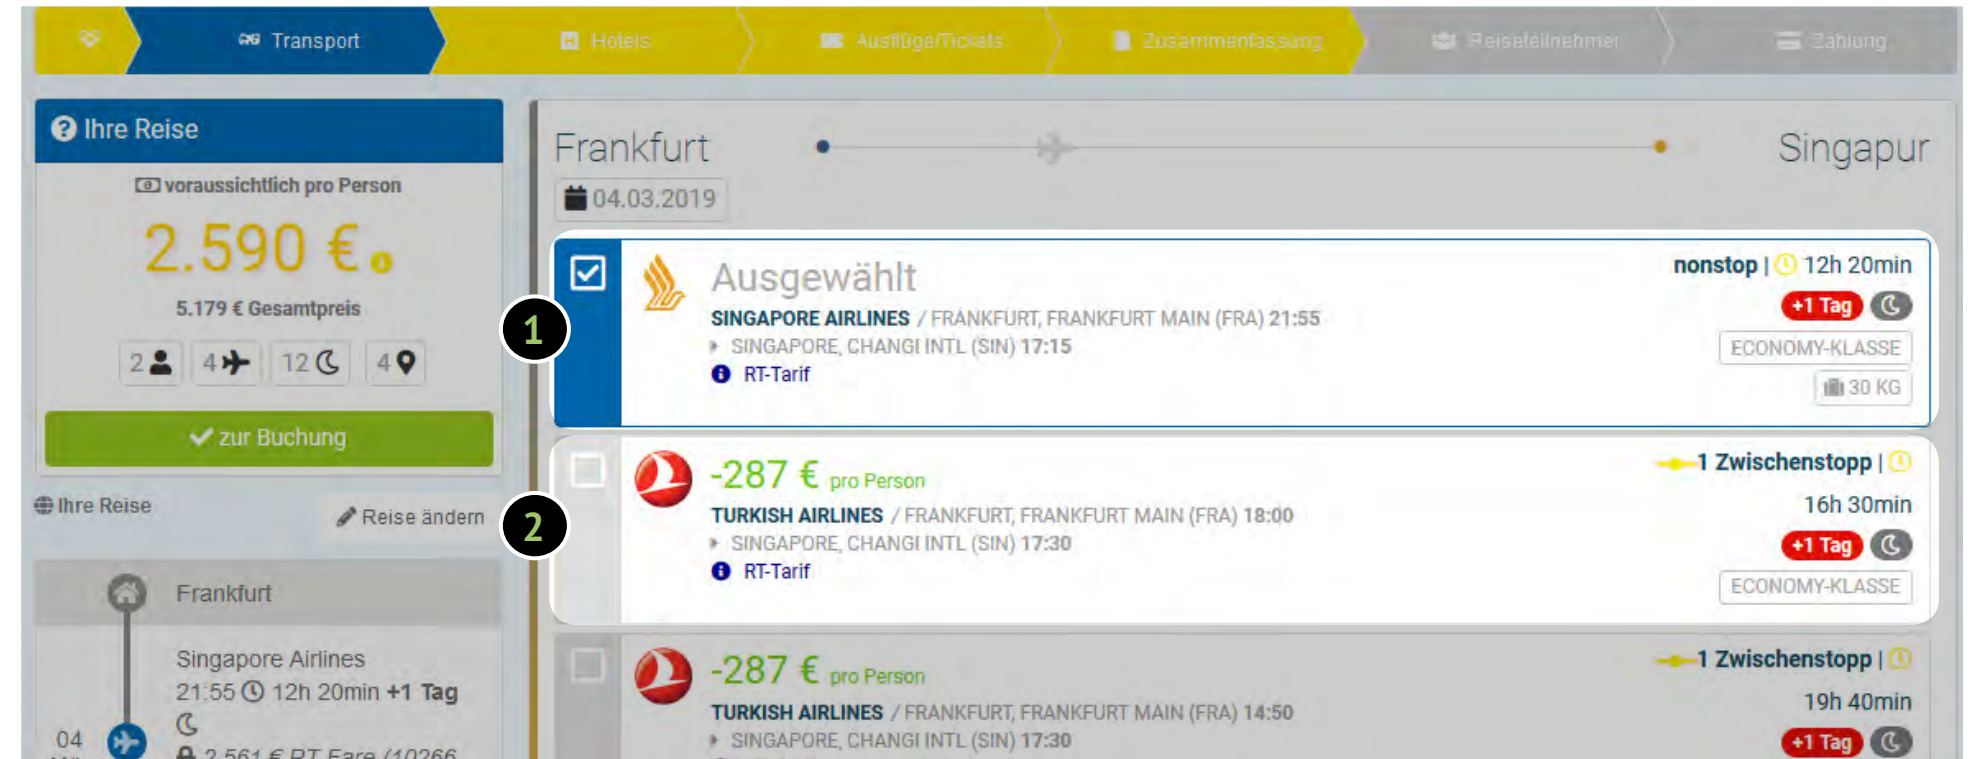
Transport | Hotels | Ausflüge/Tickets | Zusammenfassung | Reiseteilnehmer | Zahlung

Ihre Reise

voraussichtlich pro Person

2.590 €

5.179 € Gesamtpreis

2 | 4 | 12 | 4

zur Buchung

Ihre Reise

Reise ändern

Frankfurt

Singapore Airlines
21:55 12h 20min +1 Tag

04

2.561 € RT Fare (10266

Frankfurt

Singapur

04.03.2019

1

Ausgewählt

SINGAPORE AIRLINES / FRANKFURT, FRANKFURT MAIN (FRA) 21:55
SINGAPORE, CHANGI INTL (SIN) 17:15
RT-Tarif

nonstop | 12h 20min
+1 Tag
ECONOMY-KLASSE
30 KG

2

-287 € pro Person

TURKISH AIRLINES / FRANKFURT, FRANKFURT MAIN (FRA) 18:00
SINGAPORE, CHANGI INTL (SIN) 17:30
RT-Tarif

1 Zwischenstopp |
16h 30min
+1 Tag
ECONOMY-KLASSE

-287 € pro Person

TURKISH AIRLINES / FRANKFURT, FRANKFURT MAIN (FRA) 14:50
SINGAPORE, CHANGI INTL (SIN) 17:30

1 Zwischenstopp |
19h 40min
+1 Tag